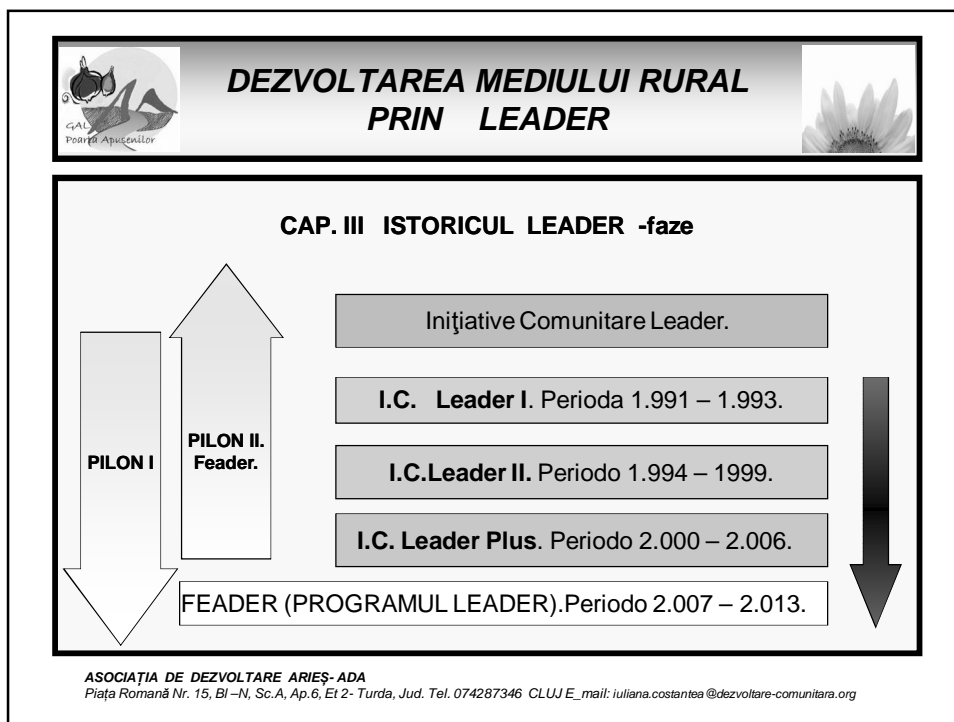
GAL Poarta Apusenilor

DEZVOLTAREA MEDIULUI RURAL PRIN LEADER

CAP. III ISTORICUL LEADER -faze

PILON I

PILON II. Feader.

Iniţiative Comunitare Leader.

I.C. Leader I. Perioda 1.991 – 1.993.

I.C.Leader II. Periodo 1.994 – 1999.

I.C. Leader Plus. Periodo 2.000 – 2.006.

FEADER (PROGRAMUL LEADER).Periodo 2.007 – 2.013.

ASOCIAŢIA DE DEZVOLTARE ARIEŞ- ADA
Piaţa Romană Nr. 15, Bl –N, Sc.A, Ap.6, Et 2- Turda, Jud. Tel. 074287346 CLUJ E_mail: iuliana.costantea@dezvoltare-comunitara.org